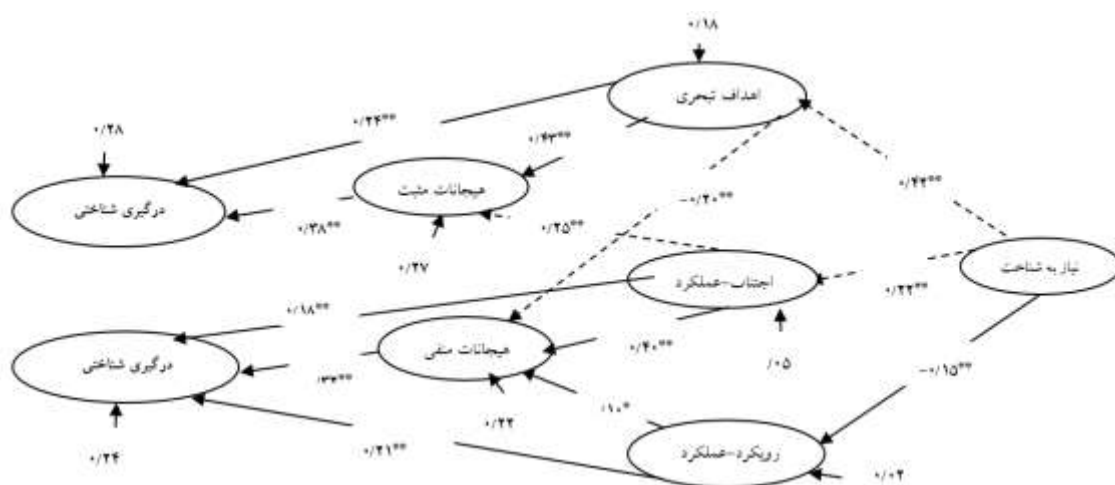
۰/۱۸

اهداف تبحری

۰/۲۴**

۰/۴۸

۰/۴۳**

درگیری شناختی

هیجانات مثبت

-۰/۲۰**

۰/۴۲**

۰/۳۸**

۰/۲۵**

۰/۲۷

نیاز به شناخت

اجتناب-عملکرد

۰/۲۲**

۰/۱۸**

درگیری شناختی

هیجانات منفی

۰/۴۰**

/۰۵

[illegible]**

-۰/۱۵**

۰/۲۲

۰/۱۰*

۰/۲۴

۰/۲۱**

رویکرد-عملکرد

۰/۰۲